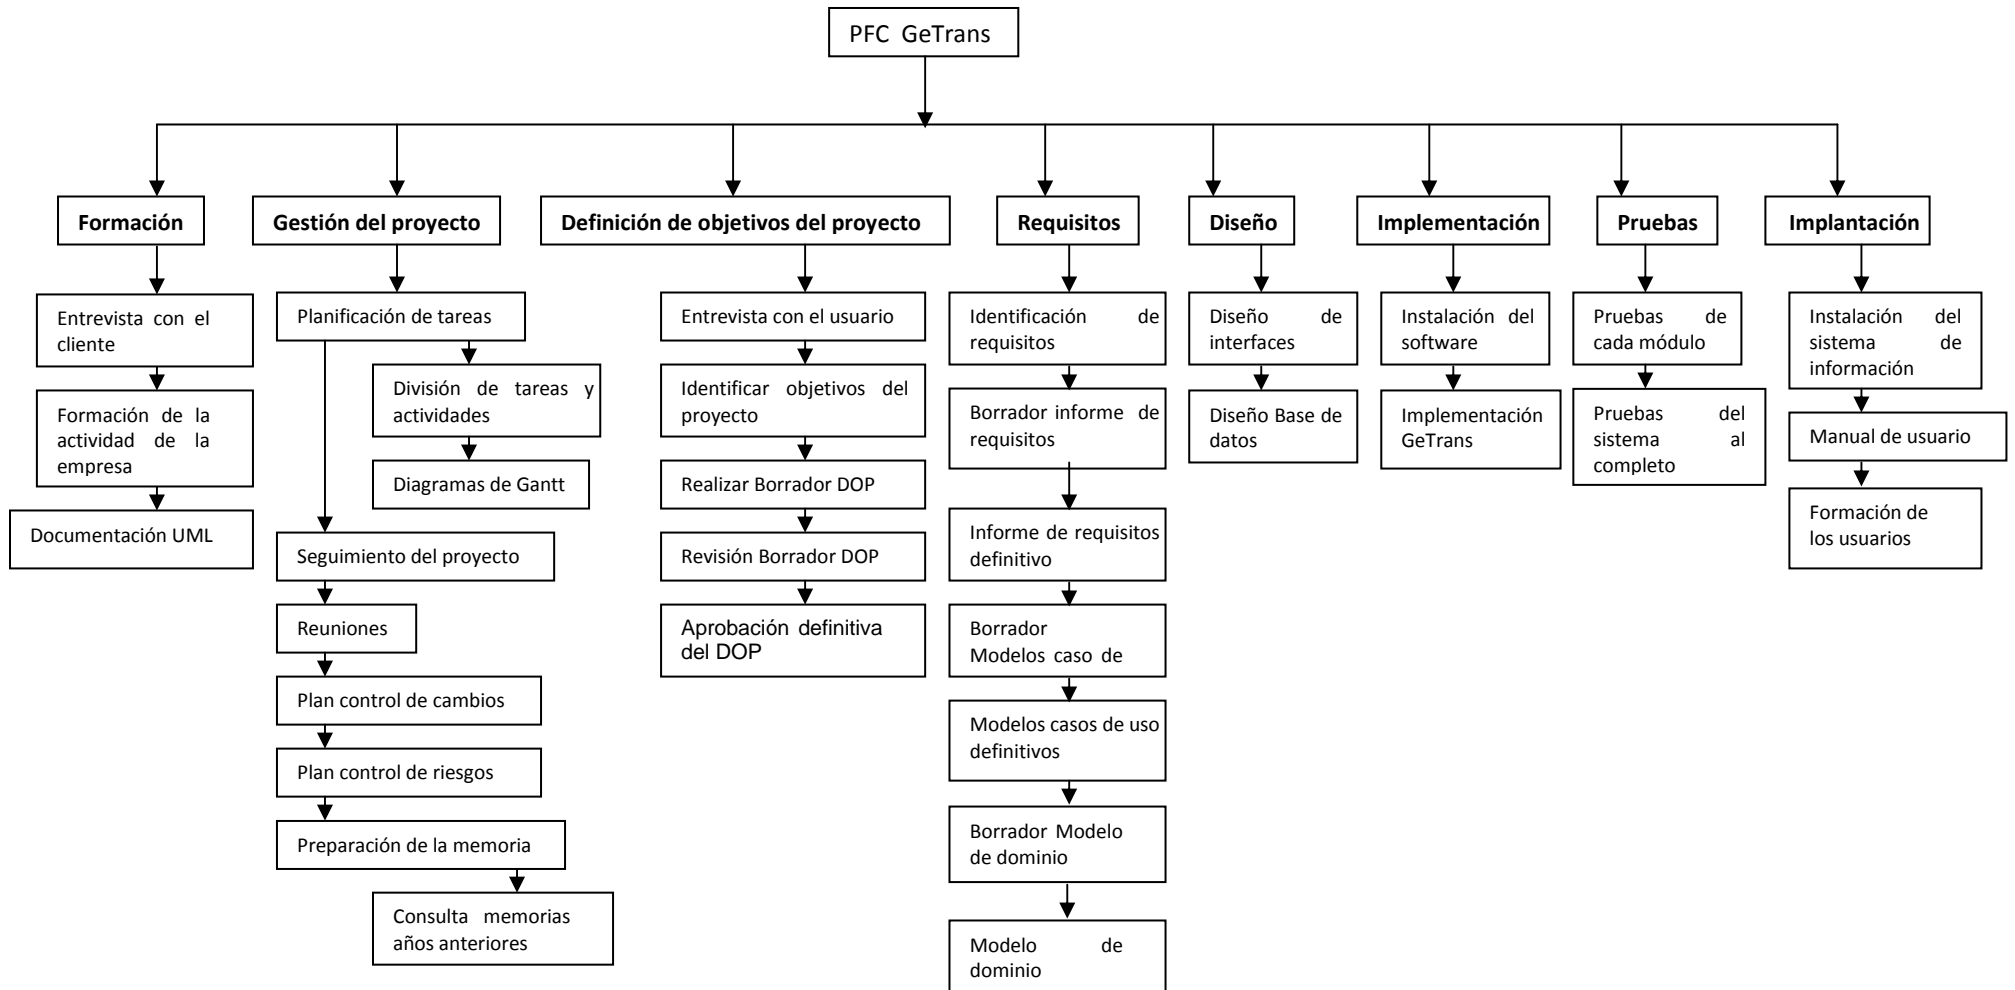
PFC GeTrans

Formación

Entrevista con el cliente

Formación de la actividad de la empresa

Documentación UML

Gestión del proyecto

Planificación de tareas

División de tareas y actividades

Diagramas de Gantt

Seguimiento del proyecto

Reuniones

Plan control de cambios

Plan control de riesgos

Preparación de la memoria

Consulta memorias años anteriores

Definición de objetivos del proyecto

Entrevista con el usuario

Identificar objetivos del proyecto

Realizar Borrador DOP

Revisión Borrador DOP

Aprobación definitiva del DOP

Requisitos

Identificación de requisitos

Borrador informe de requisitos

Informe de requisitos definitivo

Borrador Modelos caso de

Modelos casos de uso definitivos

Borrador Modelo de dominio

Modelo de dominio

Diseño

Diseño de interfaces

Diseño Base de datos

Implementación

Instalación del software

Implementación GeTrans

Pruebas

Pruebas de cada módulo

Pruebas del sistema al completo

Implantación

Instalación del sistema de información

Manual de usuario

Formación de los usuarios